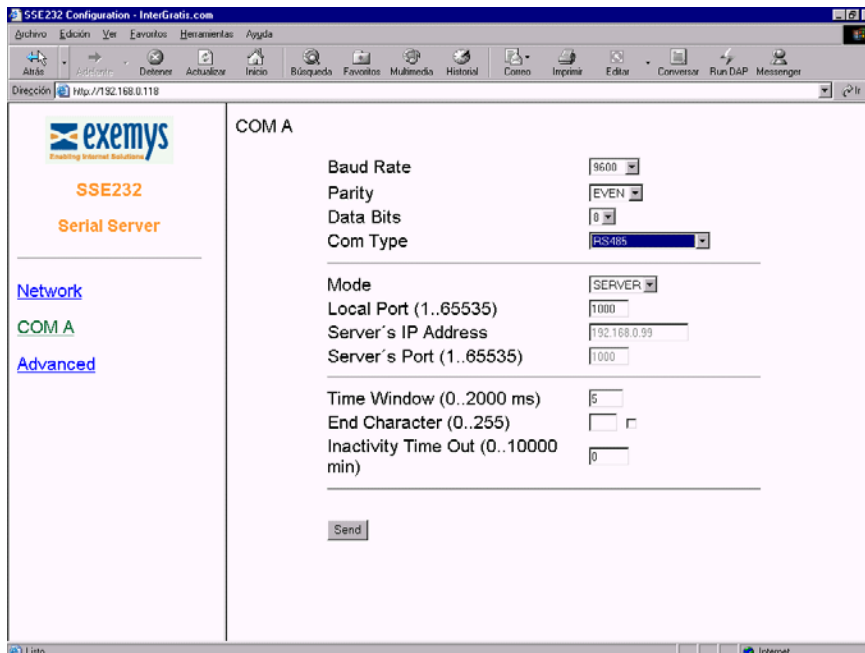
SSE232 Configuration - InterGratis.com

Archivo Edición Ver Favoritos Herramientas Ayuda

Atrás Adelante Detener Actualizar Inicio Búsqueda Favoritos Multimedia Historial Correo Imprimir Editar Conversar Run DAP Messenger

Dirección http://192.168.0.118

exemys
Enabling Internet Solutions

SSE232

Serial Server

Network

COM A

Advanced

COM A

Baud Rate 9600
Parity EVEN
Data Bits 8
Com Type RS485

Mode SERVER
Local Port (1..65535) 1000
Server´s IP Address 192.168.0.99
Server´s Port (1..65535) 1000

Time Window (0..2000 ms) 5
End Character (0..255)
Inactivity Time Out (0..10000 min) 0

Send

Listo

Internet